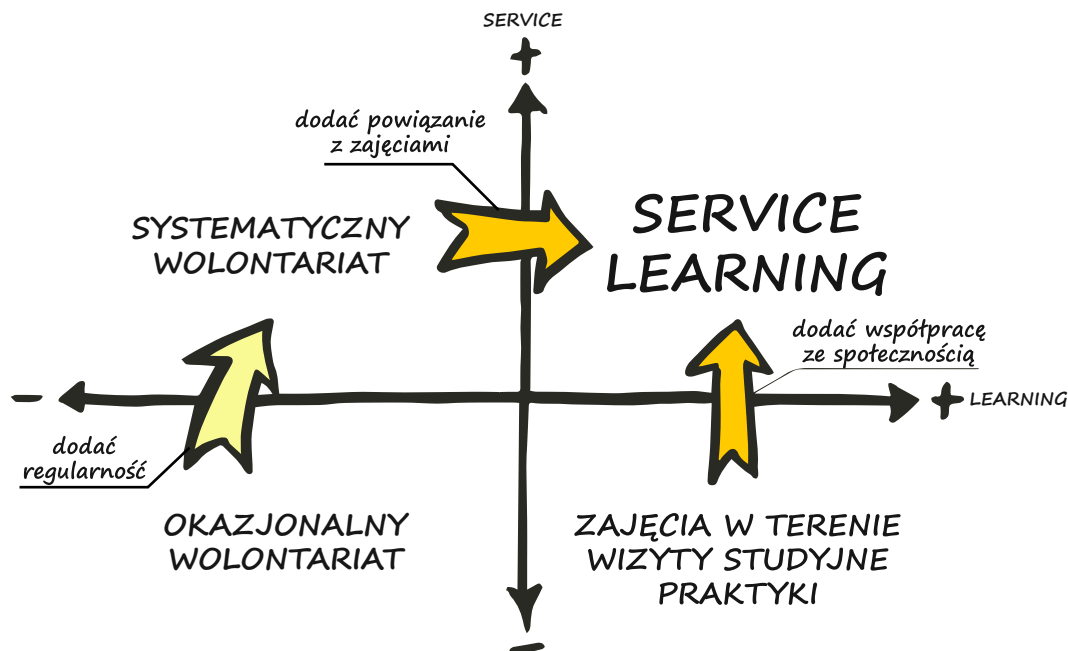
SERVICE
+

dodać powiązanie z zajęciami

SYSTEMATYCZNY WOLONTARIAT

SERVICE LEARNING

dodać współpracę ze społecznością

–

+ LEARNING

dodać regularność

OKAZJONALNY WOLONTARIAT

ZAJĘCIA W TERENIE
WIZYTY STUDYJNE
PRAKTYKI

–